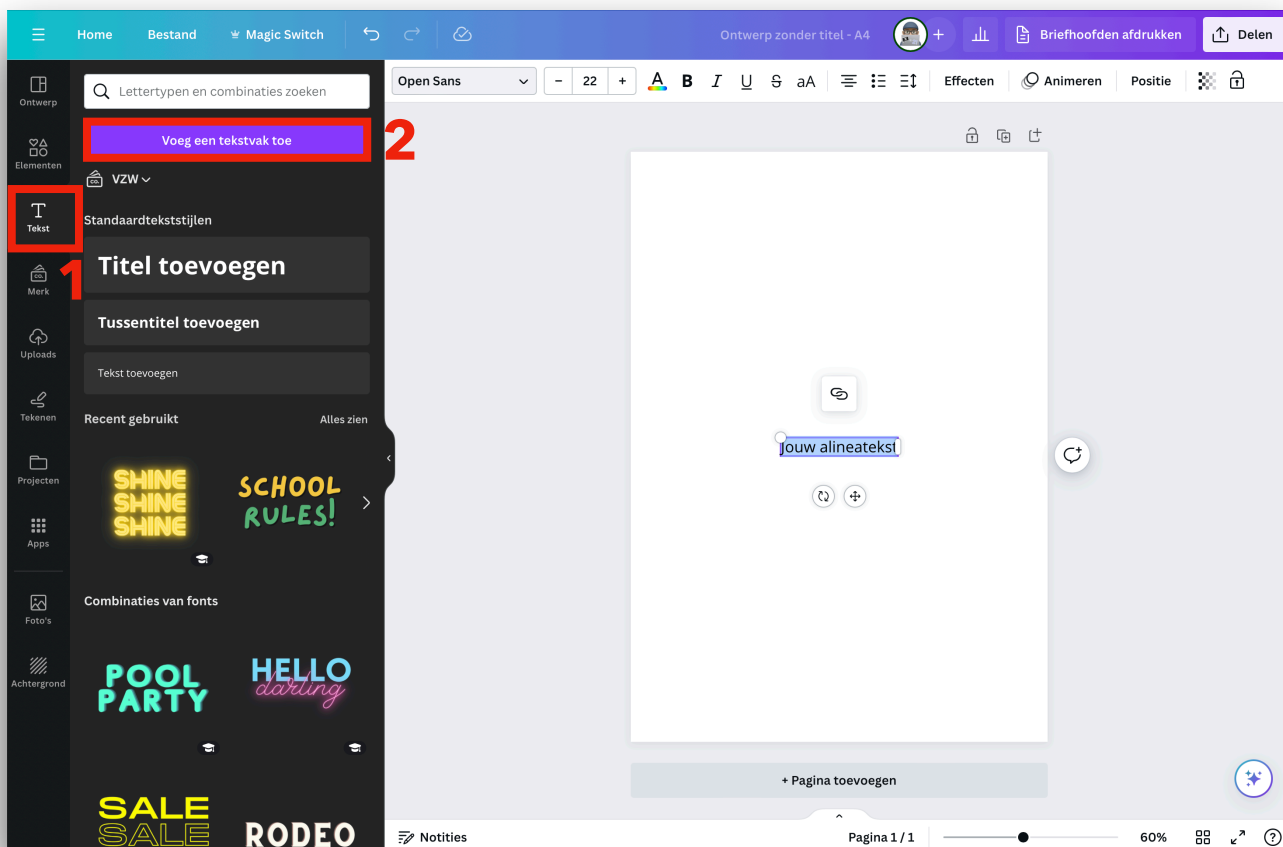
Home Bestand Magic Switch Ontwerp zonder titel - A4 Briefhoofden afdrukken Delen

Ontwerp
Elementen
Tekst
Merk
Uploads
Tekenen
Projecten
Apps
Foto's
Achtergrond

Lettertypen en combinaties zoeken

Voeg een tekstvak toe

2

1

VZW

Standaardtekststijlen

Titel toevoegen

Tussentitel toevoegen

Tekst toevoegen

Recent gebruikt Alles zien

SHINE SHINE SHINE

SCHOOL RULES!

Combinaties van fonts

POOL PARTY

HELLO darling

SALE SALE

RODEO

Open Sans – 22 + B I U S aA Effecten Animeren Positie

Jouw alineatekst

+ Pagina toevoegen

Notities Pagina 1 / 1 60% ?